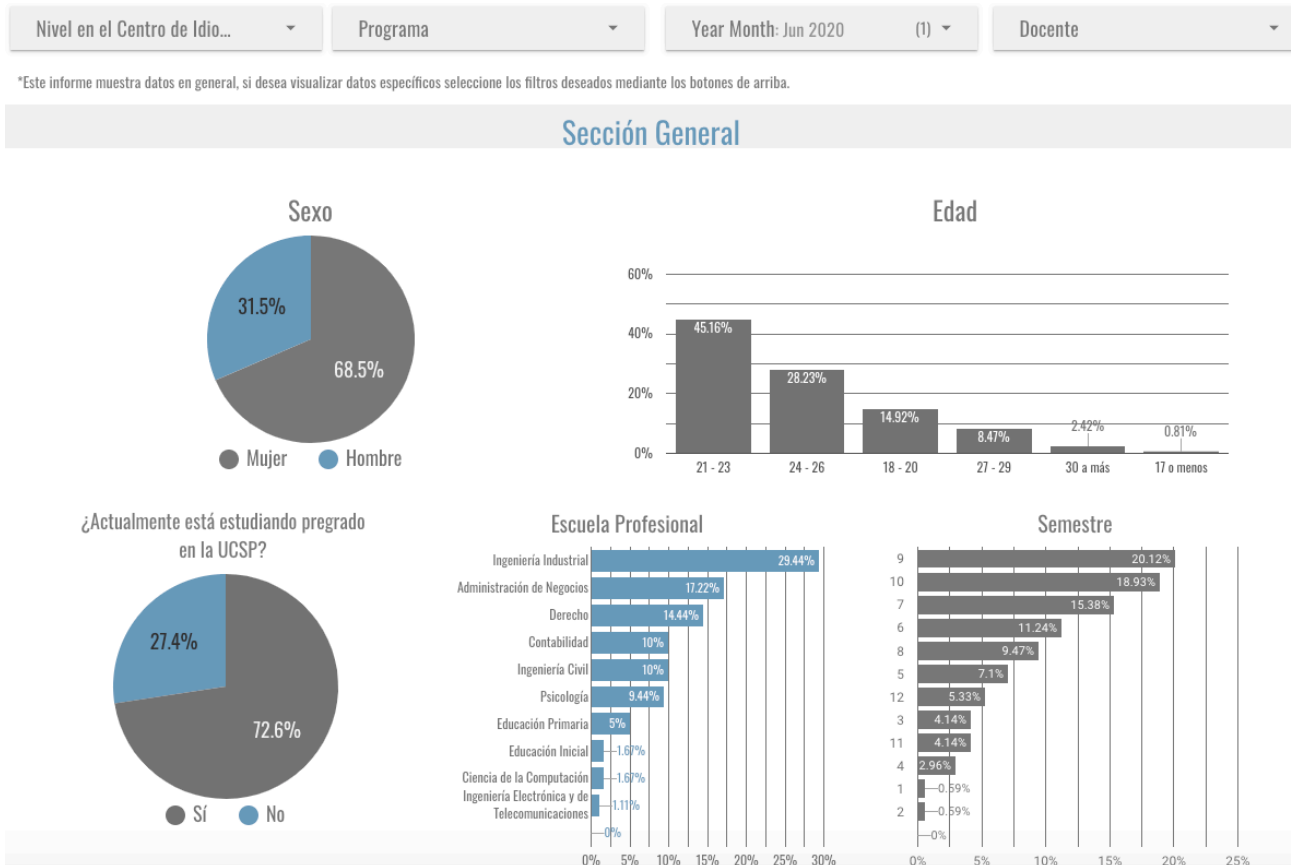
Nivel en el Centro de Idio...
Programa
Year Month: Jun 2020 (1)
Docente

*Este informe muestra datos en general, si desea visualizar datos específicos seleccione los filtros deseados mediante los botones de arriba.

Sección General

Sexo

31.5%
68.5%

Mujer Hombre

Edad

60%
40%
20%
0%

| Edad | % |
|---|---|
| 21 - 23 | 45.16% |
| 24 - 26 | 28.23% |
| 18 - 20 | 14.92% |
| 27 - 29 | 8.47% |
| 30 a más | 2.42% |
| 17 o menos | 0.81% |

¿Actualmente está estudiando pregrado en la UCSP?

27.4%
72.6%

Sí No

Escuela Profesional

| Escuela | % |
|---|---|
| Ingeniería Industrial | 29.44% |
| Administración de Negocios | 17.22% |
| Derecho | 14.44% |
| Contabilidad | 10% |
| Ingeniería Civil | 10% |
| Psicología | 9.44% |
| Educación Primaria | 5% |
| Educación Inicial | 1.67% |
| Ciencia de la Computación | 1.67% |
| Ingeniería Electrónica y de Telecomunicaciones | 1.11% |
|  | 0% |

0% 5% 10% 15% 20% 25% 30%

Semestre

| Semestre | % |
|---|---|
| 9 | 20.12% |
| 10 | 18.93% |
| 7 | 15.38% |
| 6 | 11.24% |
| 8 | 9.47% |
| 5 | 7.1% |
| 12 | 5.33% |
| 3 | 4.14% |
| 11 | 4.14% |
| 4 | 2.96% |
| 1 | 0.59% |
| 2 | 0.59% |
|  | 0% |

0% 5% 10% 15% 20% 25%